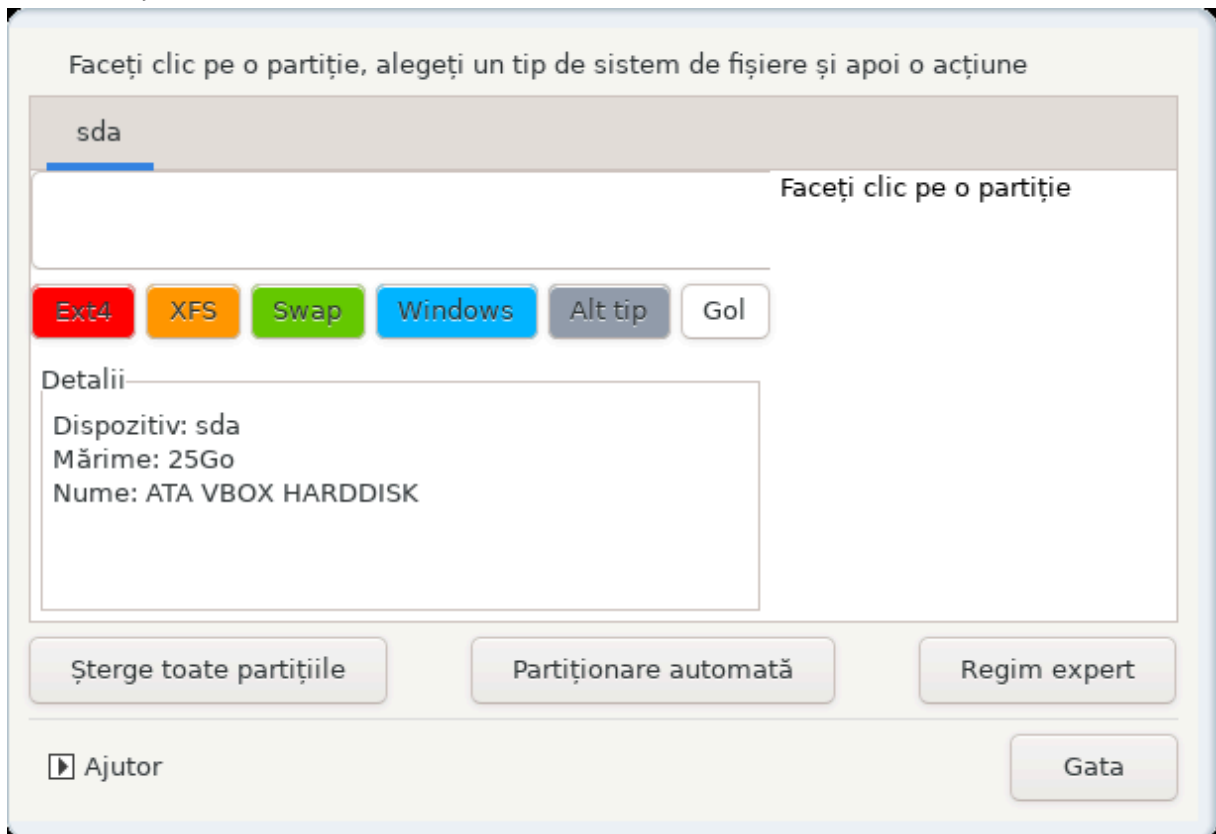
Faceți clic pe o partiție, alegeți un tip de sistem de fișiere și apoi o acțiune

sda

Faceți clic pe o partiție

Ext4 XFS Swap Windows Alt tip Gol

Detalii

Dispozitiv: sda
Mărime: 25Go
Nume: ATA VBOX HARDDISK

Șterge toate partițiile

Partiționare automată

Regim expert

Ajutor

Gata